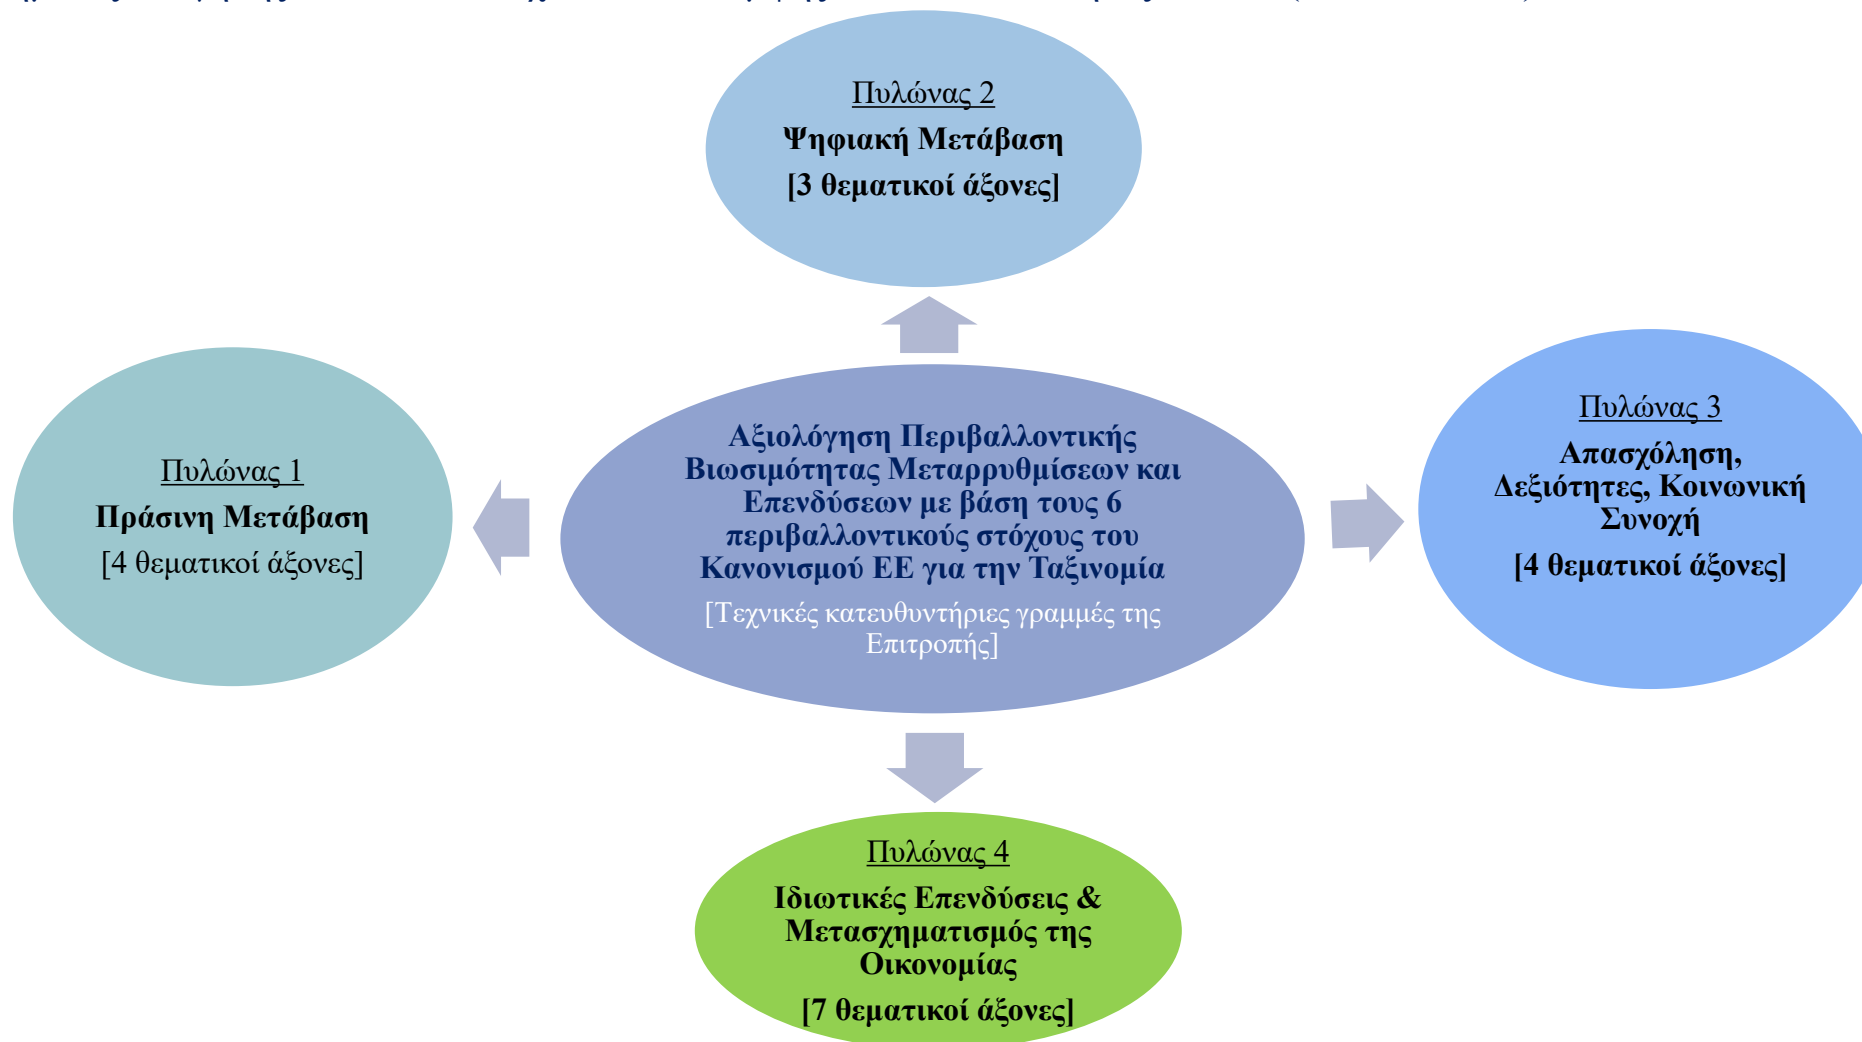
Πυλώνας 2
Ψηφιακή Μετάβαση
[3 θεματικοί άξονες]

Πυλώνας 1
Πράσινη Μετάβαση
[4 θεματικοί άξονες]

Αξιολόγηση Περιβαλλοντικής Βιωσιμότητας Μεταρρυθμίσεων και Επενδύσεων με βάση τους 6 περιβαλλοντικούς στόχους του Κανονισμού ΕΕ για την Ταξινομία
[Τεχνικές κατευθυντήριες γραμμές της Επιτροπής]

Πυλώνας 3
Απασχόληση, Δεξιότητες, Κοινωνική Συνοχή
[4 θεματικοί άξονες]

Πυλώνας 4
Ιδιωτικές Επενδύσεις & Μετασχηματισμός της Οικονομίας
[7 θεματικοί άξονες]